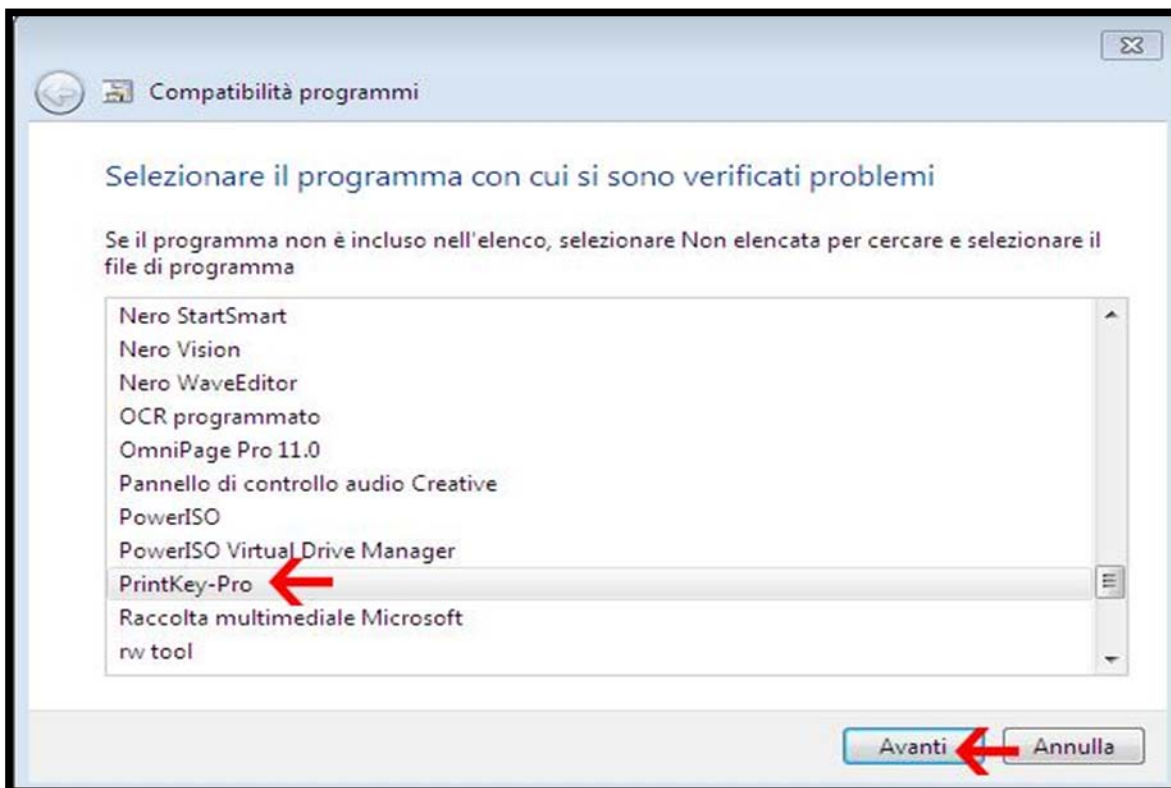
Compatibilità programmi

Selezionare il programma con cui si sono verificati problemi

Se il programma non è incluso nell'elenco, selezionare Non elencata per cercare e selezionare il file di programma

Nero StartSmart
Nero Vision
Nero WaveEditor
OCR programmato
OmniPage Pro 11.0
Pannello di controllo audio Creative
PowerISO
PowerISO Virtual Drive Manager
PrintKey-Pro
Raccolta multimediale Microsoft
rw tool

Avanti
Annulla